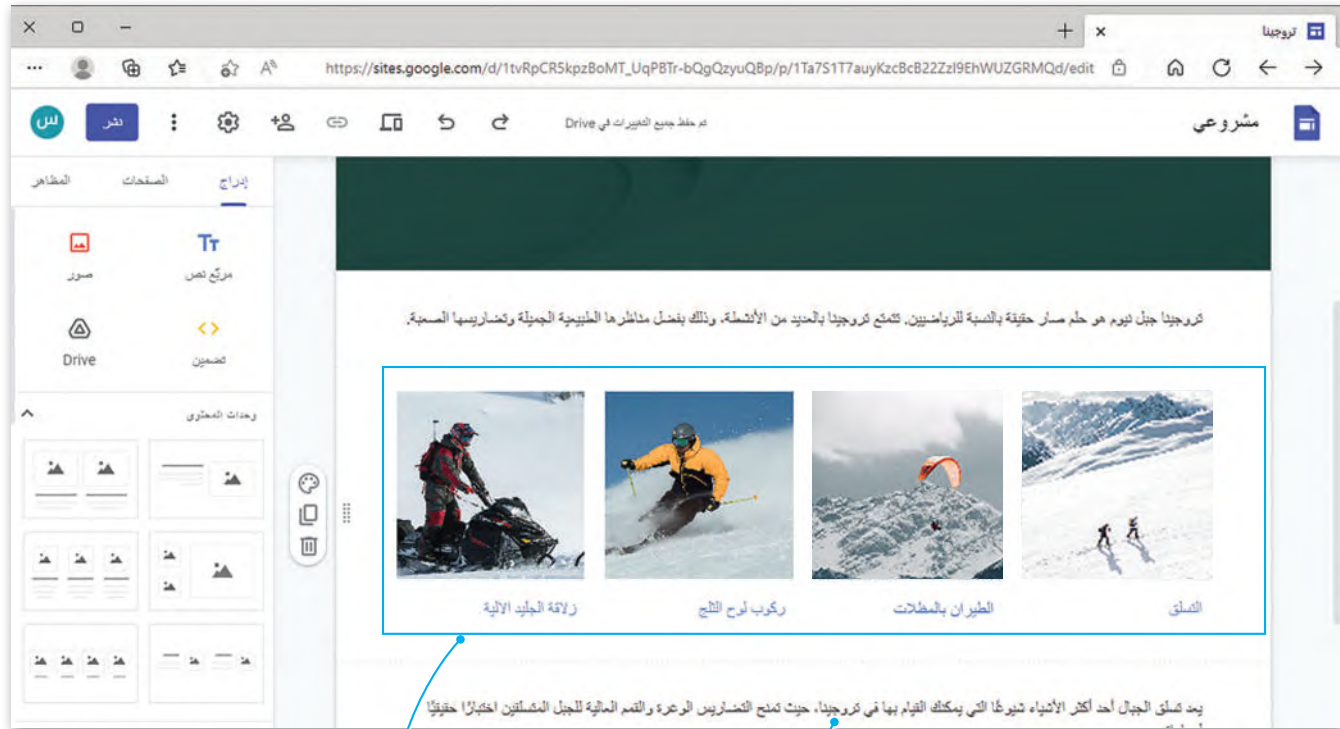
تروجينا

https://sites.google.com/d/1tvRpCR5kpzBoMT_UqPBTr-bQgQzyuQBp/p/1Ta7S1T7auyKzcBcB22Zzl9EhWUZGRMQd/edit

مشروعي

تم حفظ جميع التغييرات في Drive

نشر

س

إدراج الصفحات المظاهر

مربّع نص

صور

تضمين

Drive

وحدات المحتوى

تروجينا جبل نيوم هو حلم صار حقيقة بالنسبة للرياضيين. تتمتع تروجينا بالعديد من الأنشطة، وذلك بفضل مناظرها الطبيعية الجميلة وتضاريسها الصعبة.

التسلق

الطيران بالمظلات

ركوب لوح الثلج

زلاقة الجليد الآلية

يعد تسلق الجبال أحد أكثر الأشياء شيوعًا التي يمكنك القيام بها في تروجينا، حيث تمنح التضاريس الوعرة والقمم العالية للجبل المتسلقين اختبارًا حقيقيًا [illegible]